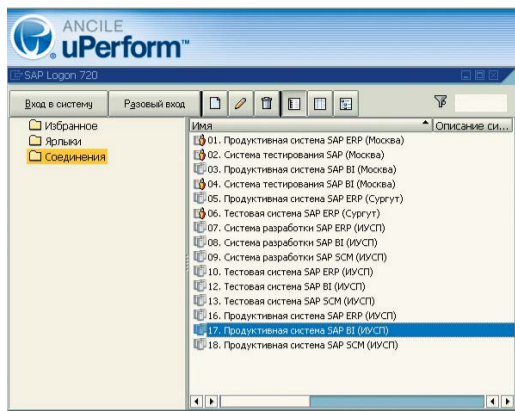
ANCILE
uPerform™

SAP Logon 720

Вход в систему
Разовый вход

Избранное
Ярлыки
Соединения

| Имя | Описание си... |
|---|---|
| 01. Продуктивная система SAP ERP (Москва) | |
| 02. Система тестирования SAP (Москва) | |
| 03. Продуктивная система SAP BI (Москва) | |
| 04. Система тестирования SAP BI (Москва) | |
| 05. Продуктивная система SAP ERP (Сургут) | |
| 06. Тестовая система SAP ERP (Сургут) | |
| 07. Система разработки SAP ERP (ИУСП) | |
| 08. Система разработки SAP BI (ИУСП) | |
| 09. Система разработки SAP SCM (ИУСП) | |
| 10. Тестовая система SAP ERP (ИУСП) | |
| 12. Тестовая система SAP BI (ИУСП) | |
| 13. Тестовая система SAP SCM (ИУСП) | |
| 16. Продуктивная система SAP ERP (ИУСП) | |
| 17. Продуктивная система SAP BI (ИУСП) | |
| 18. Продуктивная система SAP SCM (ИУСП) | |